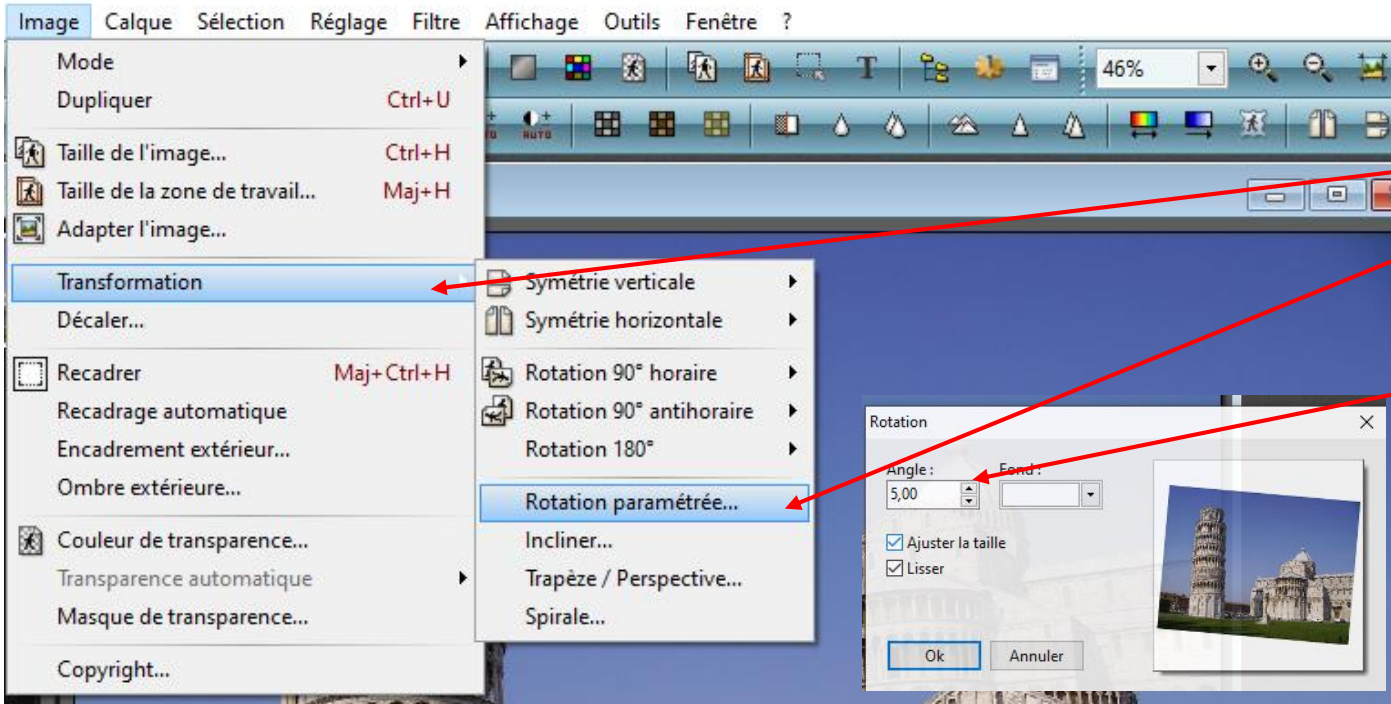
Image Calque Sélection Réglage Filtre Affichage Outils Fenêtre ?

46%

Mode
Dupliquer Ctrl+U
Taille de l'image... Ctrl+H
Taille de la zone de travail... Maj+H
Adapter l'image...
Transformation
Décaler...
Recadrer Maj+Ctrl+H
Recadrage automatique
Encadrement extérieur...
Ombre extérieure...
Couleur de transparence...
Transparence automatique
Masque de transparence...
Copyright...

Symétrie verticale
Symétrie horizontale
Rotation 90° horaire
Rotation 90° antihoraire
Rotation 180°
Rotation paramétrée...
Incliner...
Trapèze / Perspective...
Spirale...

Rotation
Angle :
5,00
Fond :
Ajuster la taille
Lisser
Ok
Annuler